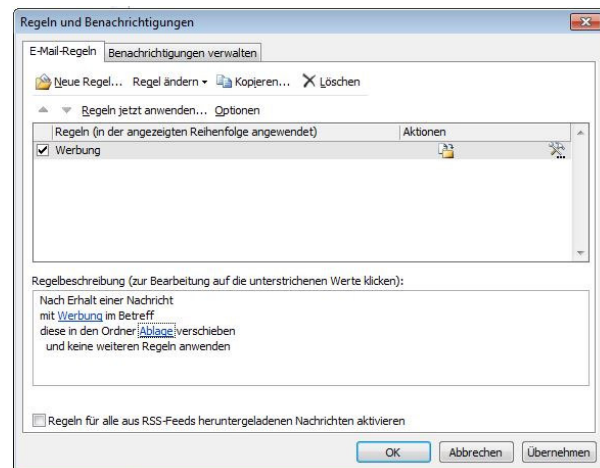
Regeln und Benachrichtigungen

E-Mail-Regeln | Benachrichtigungen verwalten

Neue Regel... Regel ändern ▾ Kopieren... ✕ Löschen

Regeln jetzt anwenden... Optionen

| Regeln (in der angezeigten Reihenfolge angewendet) | Aktionen |
|---|---|
| ☑ Werbung | |

Regelbeschreibung (zur Bearbeitung auf die unterstrichenen Werte klicken):

Nach Erhalt einer Nachricht
mit Werbung im Betreff
diese in den Ordner Ablage verschieben
und keine weiteren Regeln anwenden

Regeln für alle aus RSS-Feeds heruntergeladenen Nachrichten aktivieren

OK | Abbrechen | Übernehmen